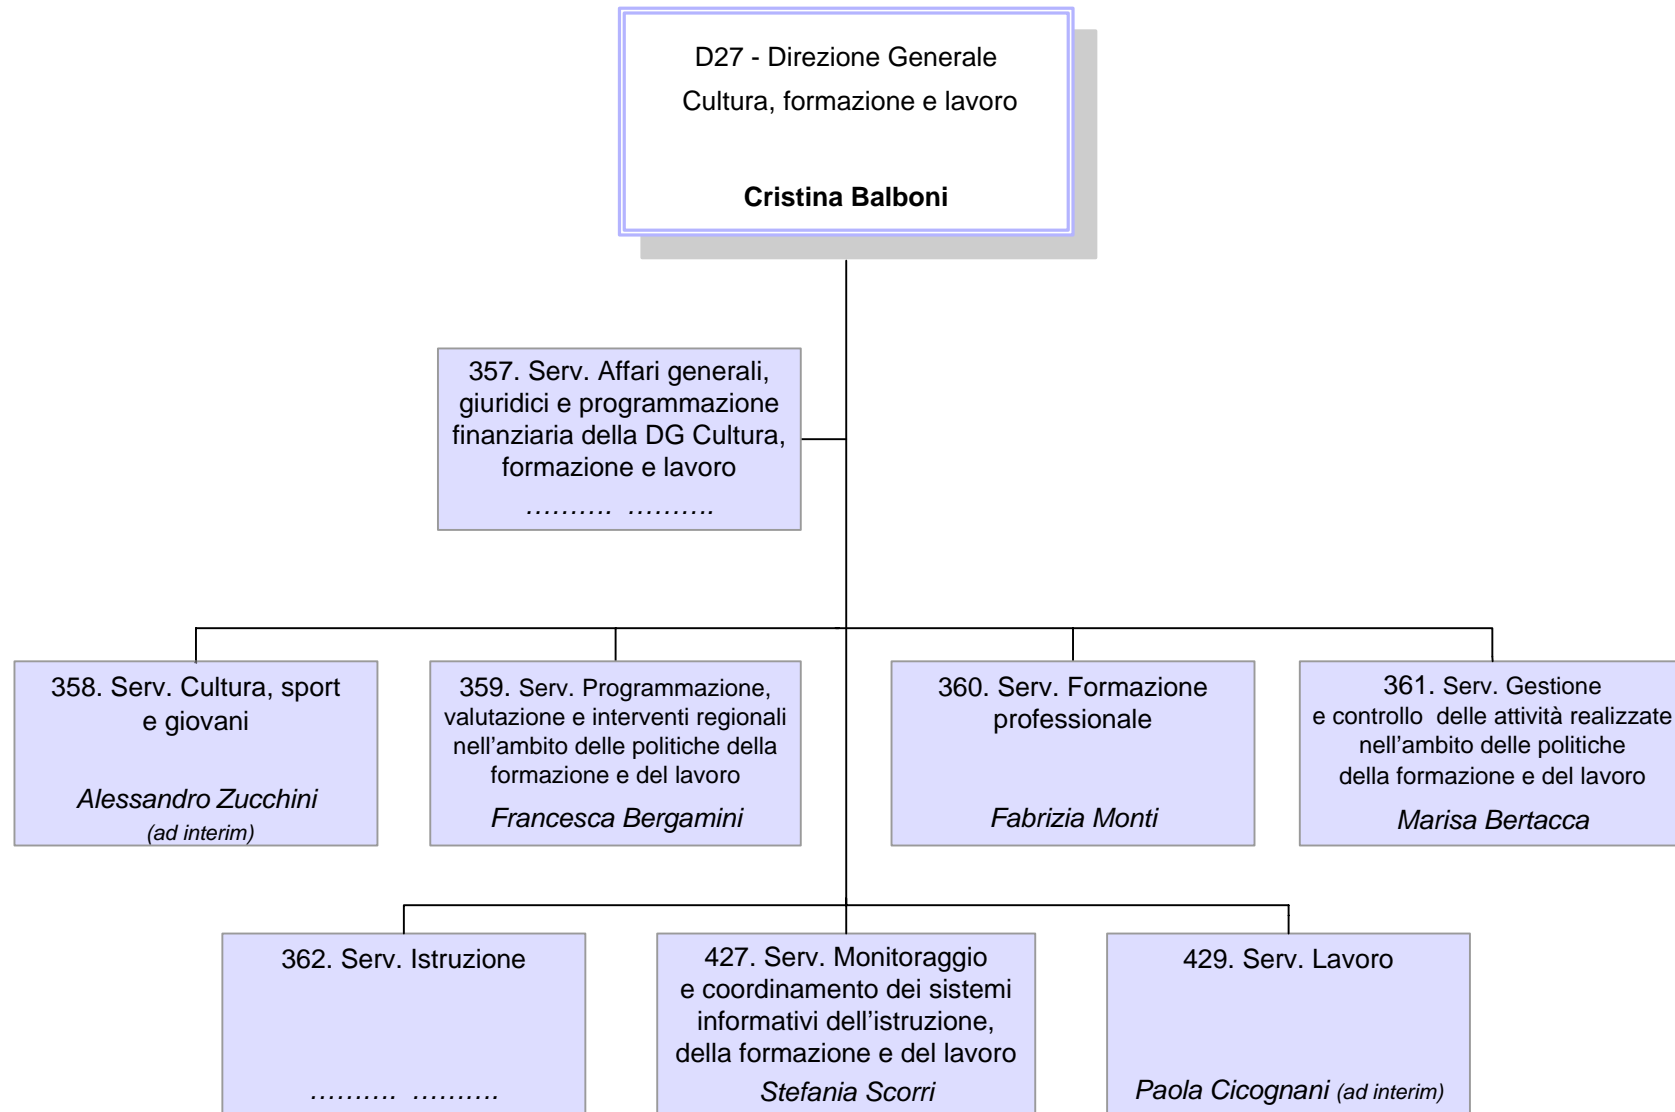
D27 - Direzione Generale
Cultura, formazione e lavoro

**Cristina Balboni**

357. Serv. Affari generali, giuridici e programmazione finanziaria della DG Cultura, formazione e lavoro
………. ……….

358. Serv. Cultura, sport e giovani
*Alessandro Zucchini*
*(ad interim)*

359. Serv. Programmazione, valutazione e interventi regionali nell'ambito delle politiche della formazione e del lavoro
*Francesca Bergamini*

360. Serv. Formazione professionale
*Fabrizia Monti*

361. Serv. Gestione e controllo delle attività realizzate nell'ambito delle politiche della formazione e del lavoro
*Marisa Bertacca*

362. Serv. Istruzione
………. ……….

427. Serv. Monitoraggio e coordinamento dei sistemi informativi dell'istruzione, della formazione e del lavoro
*Stefania Scorri*

429. Serv. Lavoro
*Paola Cicognani (ad interim)*